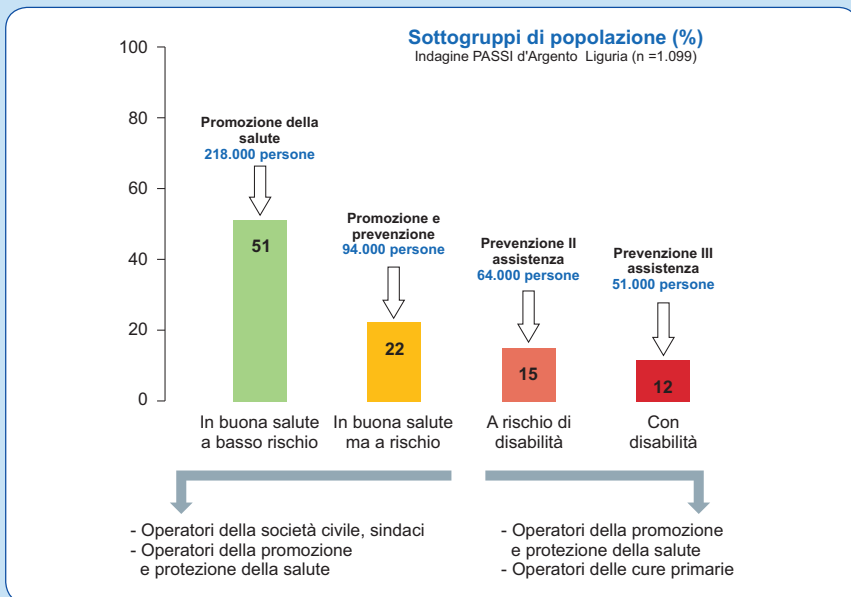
Sottogruppi di popolazione (%)
Indagine PASSI d'Argento Liguria (n =1.099)

100
80
60
40
20
0

Promozione della salute
218.000 persone

51

Promozione e prevenzione
94.000 persone

22

Prevenzione II assistenza
64.000 persone

15

Prevenzione III assistenza
51.000 persone

12

In buona salute a basso rischio

In buona salute ma a rischio

A rischio di disabilità

Con disabilità

- Operatori della società civile, sindaci
- Operatori della promozione e protezione della salute

- Operatori della promozione e protezione della salute
- Operatori delle cure primarie